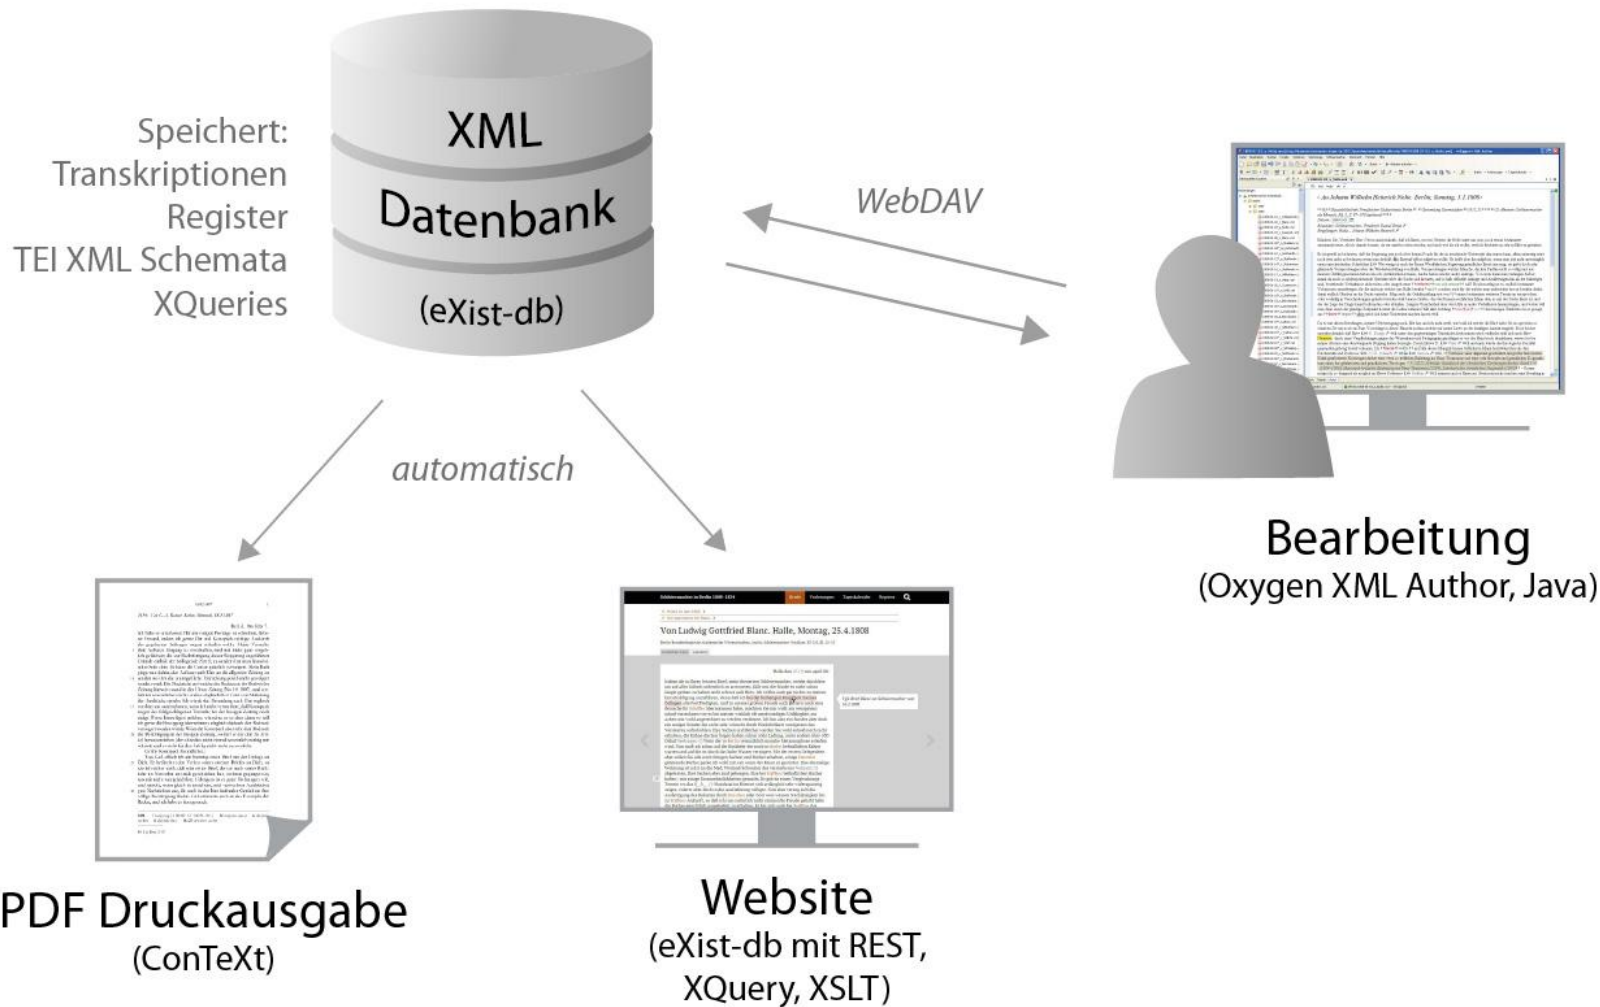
Speichert:
Transkriptionen
Register
TEI XML Schemata
XQueries

XML
Datenbank
(eXist-db)

WebDAV

automatisch

Bearbeitung
(Oxygen XML Author, Java)

Von Ludwig Gottfried Blanc. Halle, Montag, 25.4.1808

PDF Druckausgabe
(ConTeXt)

Website
(eXist-db mit REST, XQuery, XSLT)